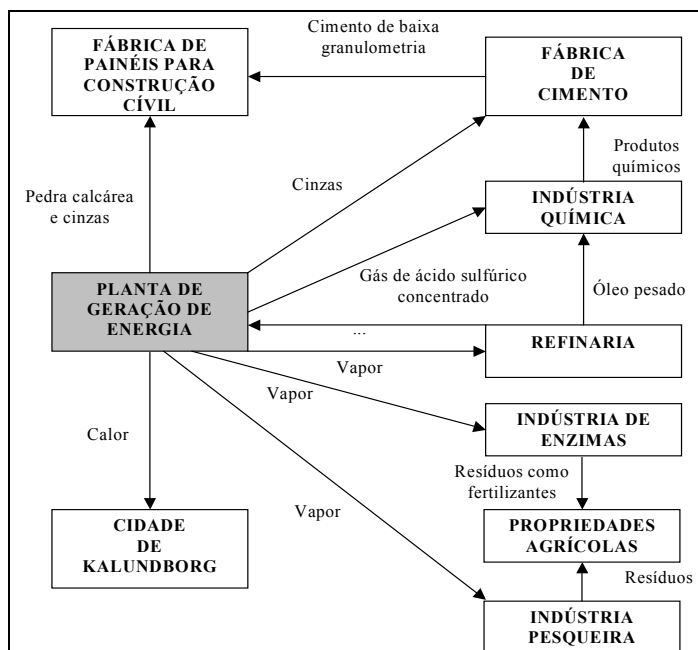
FÁBRICA DE PAINÉIS PARA CONSTRUÇÃO CÍVIL

Cimento de baixa granulometria

FÁBRICA DE CIMENTO

Produtos químicos

Pedra calcárea e cinzas

Cinzas

INDÚSTRIA QUÍMICA

Gás de ácido sulfúrico concentrado

Óleo pesado

PLANTA DE GERAÇÃO DE ENERGIA

...

REFINARIA

Vapor

Vapor

INDÚSTRIA DE ENZIMAS

Calor

Resíduos como fertilizantes

Vapor

PROPRIEDADES AGRÍCOLAS

CIDADE DE KALUNDBORG

Resíduos

INDÚSTRIA PESQUEIRA